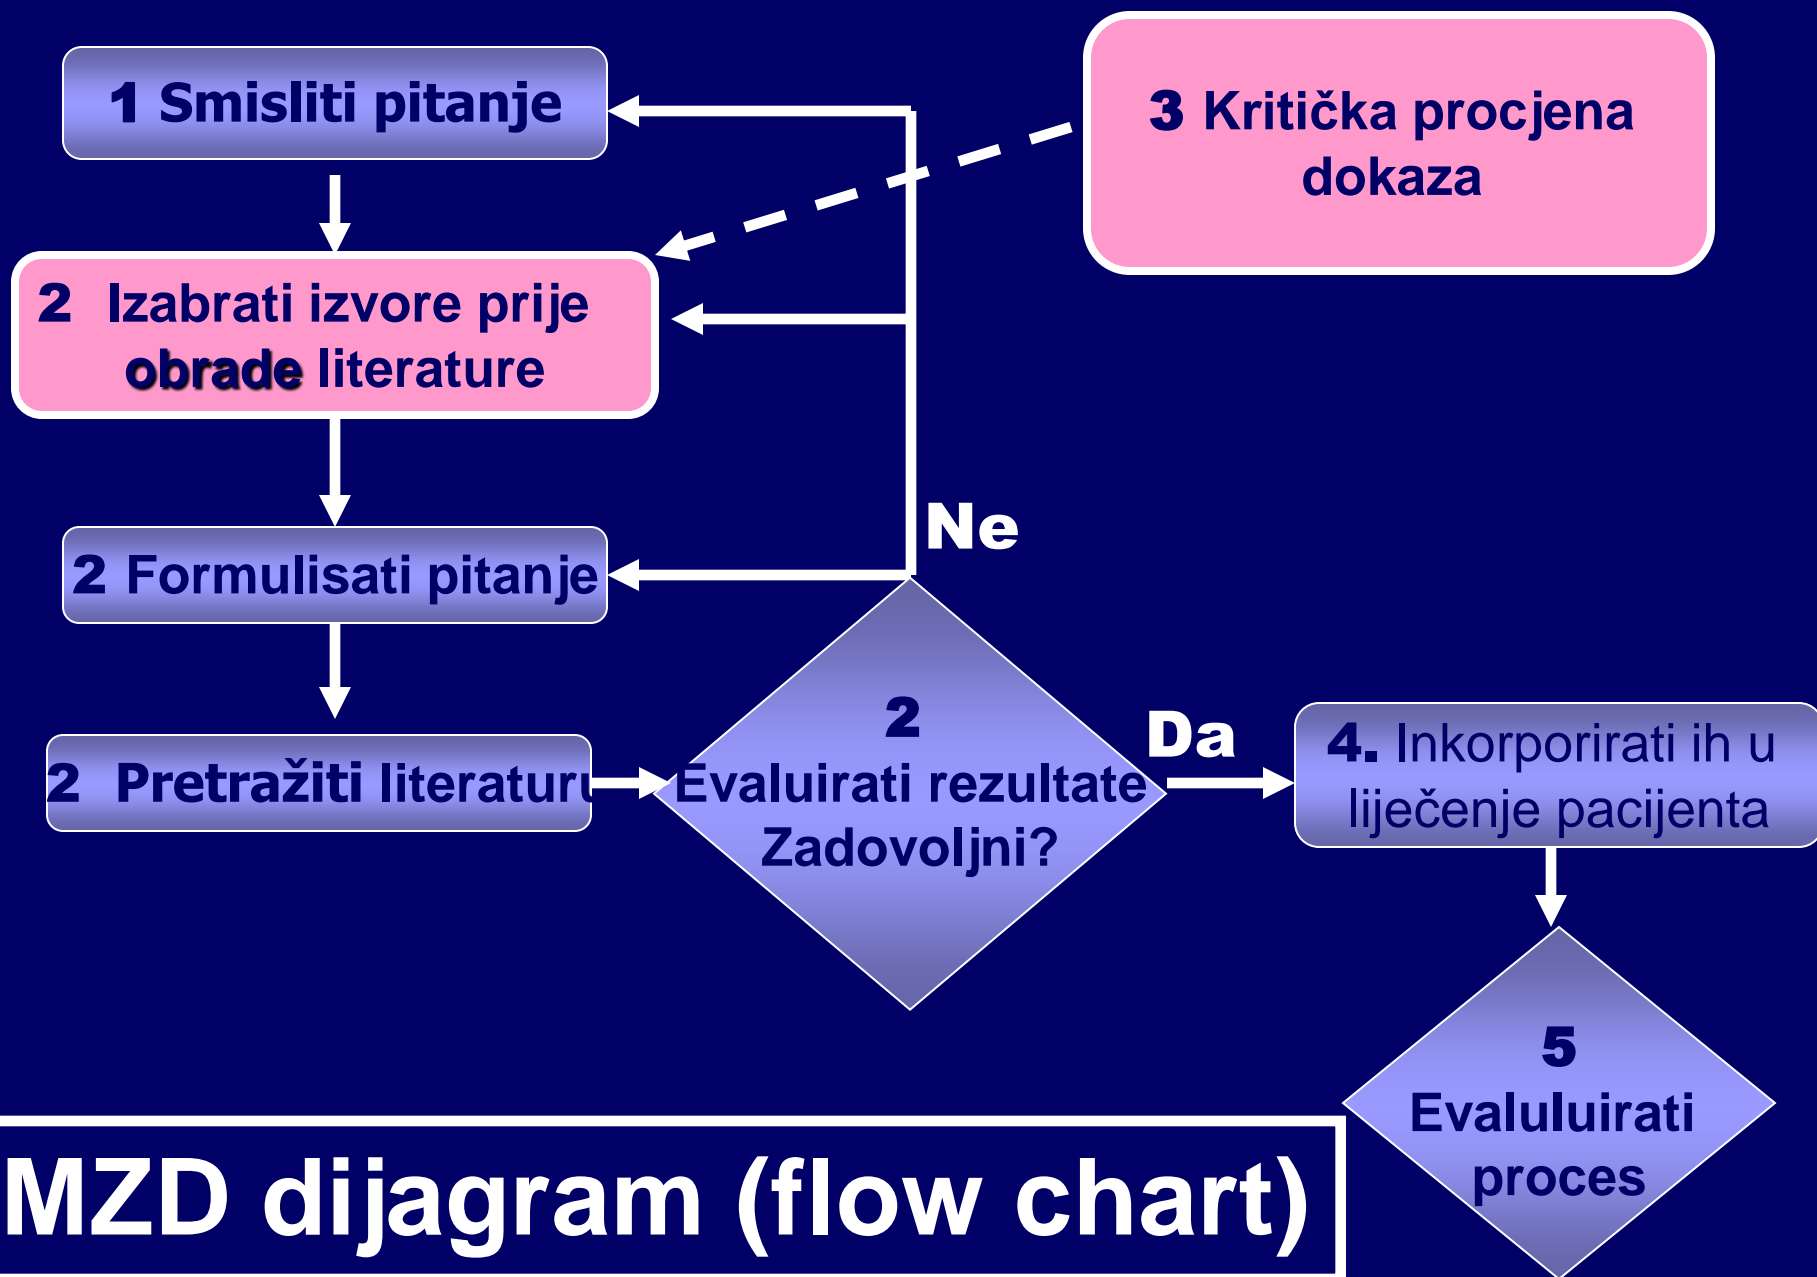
1 Smisliti pitanje

3 Kritička procjena dokaza

2 Izabrati izvore prije obrade literature

Ne

2 Formulisati pitanje

2 Pretražiti literaturu

2
Evaluirati rezultate
Zadovoljni?

Da

4. Inkorporirati ih u liječenje pacijenta

5
Evalulirati proces

MZD dijagram (flow chart)